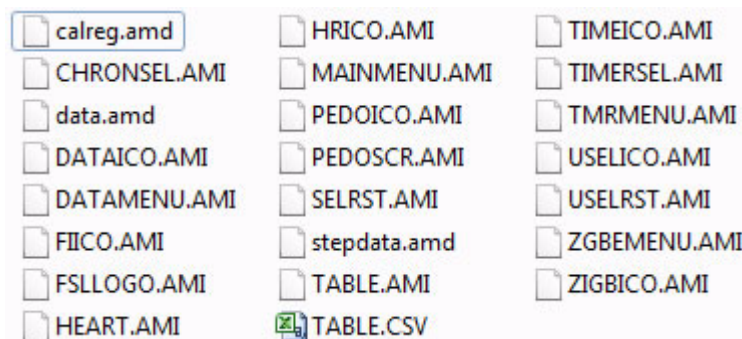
calreg.amd
CHRONSEL.AMI
data.amd
DATAICO.AMI
DATAMENU.AMI
FIICO.AMI
FSLLOGO.AMI
HEART.AMI

HRICO.AMI
MAINMENU.AMI
PEDOICO.AMI
PEDOSCR.AMI
SELRST.AMI
stepdata.amd
TABLE.AMI
TABLE.CSV

TIMEICO.AMI
TIMERSEL.AMI
TMRMENU.AMI
USELICO.AMI
USELRST.AMI
ZGBEMENU.AMI
ZIGBICO.AMI